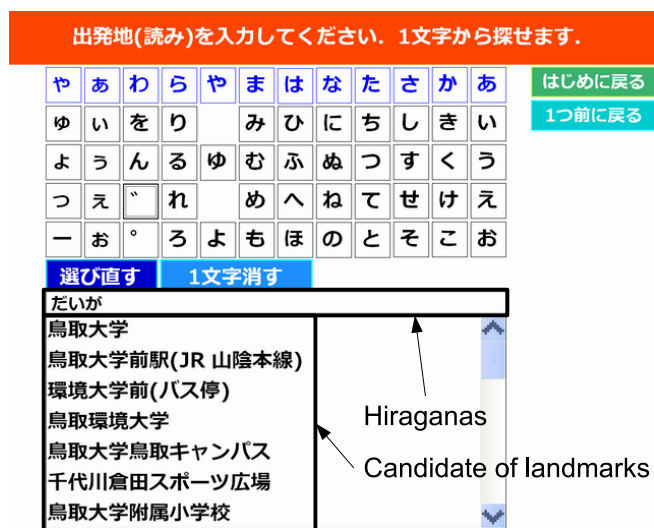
出発地(読み)を入力してください．1文字から探せます．

| や | ぁ | わ | ら | や | ま | は | な | た | さ | か | あ |
|---|---|---|---|---|---|---|---|---|---|---|---|
| ゅ | ぃ | を | り |  | み | ひ | に | ち | し | き | い |
| ょ | ぅ | ん | る | ゆ | む | ふ | ぬ | つ | す | く | う |
| っ | ぇ | ゛ | れ |  | め | へ | ね | て | せ | け | え |
| ー | ぉ | ゜ | ろ | よ | も | ほ | の | と | そ | こ | お |

はじめに戻る
1つ前に戻る

選び直す
1文字消す

だいが

鳥取大学
鳥取大学前駅(JR 山陰本線)
環境大学前(バス停)
鳥取環境大学
鳥取大学鳥取キャンパス
千代川倉田スポーツ広場
鳥取大学附属小学校

Hiraganas
Candidate of landmarks